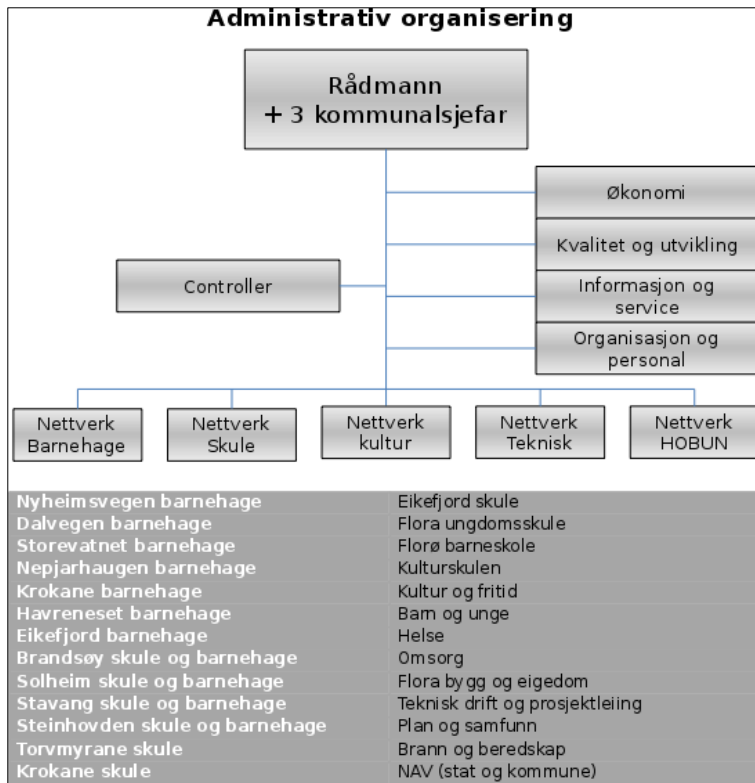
Administrativ organisering

Rådmann
+ 3 kommunalsjefar

Økonomi

Kvalitet og utvikling

Controller

Informasjon og service

Organisasjon og personal

Nettverk Barnehage

Nettverk Skule

Nettverk kultur

Nettverk Teknisk

Nettverk HOBUN

| | |
|---|---|
| Nyheimsvegen barnehage | Eikefjord skule |
| Dalvegen barnehage | Flora ungdomsskule |
| Storevatnet barnehage | Florø barneskole |
| Nepjarhaugen barnehage | Kulturskulen |
| Krokane barnehage | Kultur og fritid |
| Havreneset barnehage | Barn og unge |
| Eikefjord barnehage | Helse |
| Brandsøy skule og barnehage | Omsorg |
| Solheim skule og barnehage | Flora bygg og eigedom |
| Stavang skule og barnehage | Teknisk drift og prosjektleiing |
| Steinhovden skule og barnehage | Plan og samfunn |
| Torvmyrane skule | Brann og beredskap |
| Krokane skule | NAV (stat og kommune) |